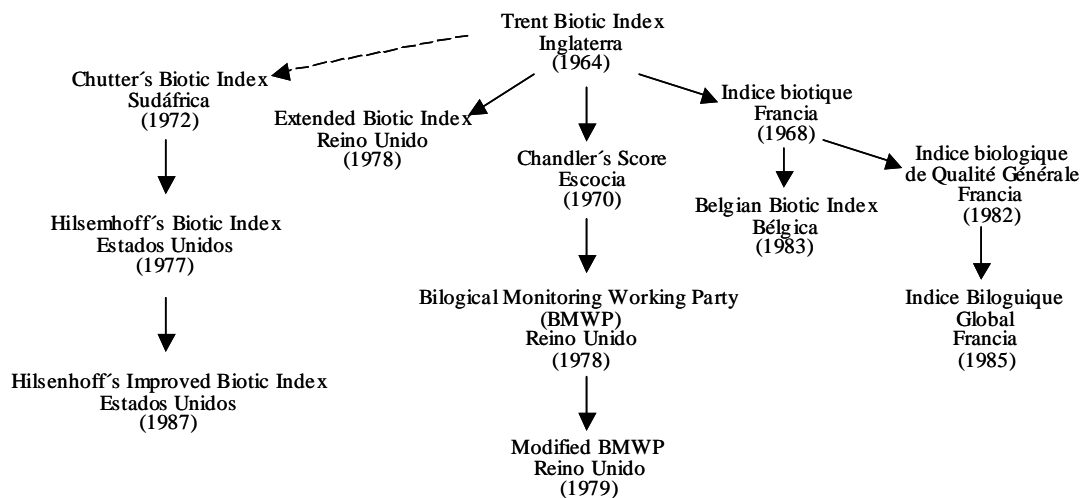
Trent Biotic Index
Inglaterra
(1964)

Chutter´s Biotic Index
Sudáfrica
(1972)

Extended Biotic Index
Reino Unido
(1978)

Chandler´s Score
Escocia
(1970)

Indice biotique
Francia
(1968)

Indice biologique
de Qualité Générale
Francia
(1982)

Belgian Biotic Index
Bélgica
(1983)

Hilsemhoff´s Biotic Index
Estados Unidos
(1977)

Bilogical Monitoring Working Party
(BMWP)
Reino Unido
(1978)

Indice Biloguique
Global
Francia
(1985)

Hilsenhoff´s Improved Biotic Index
Estados Unidos
(1987)

Modified BMWP
Reino Unido
(1979)